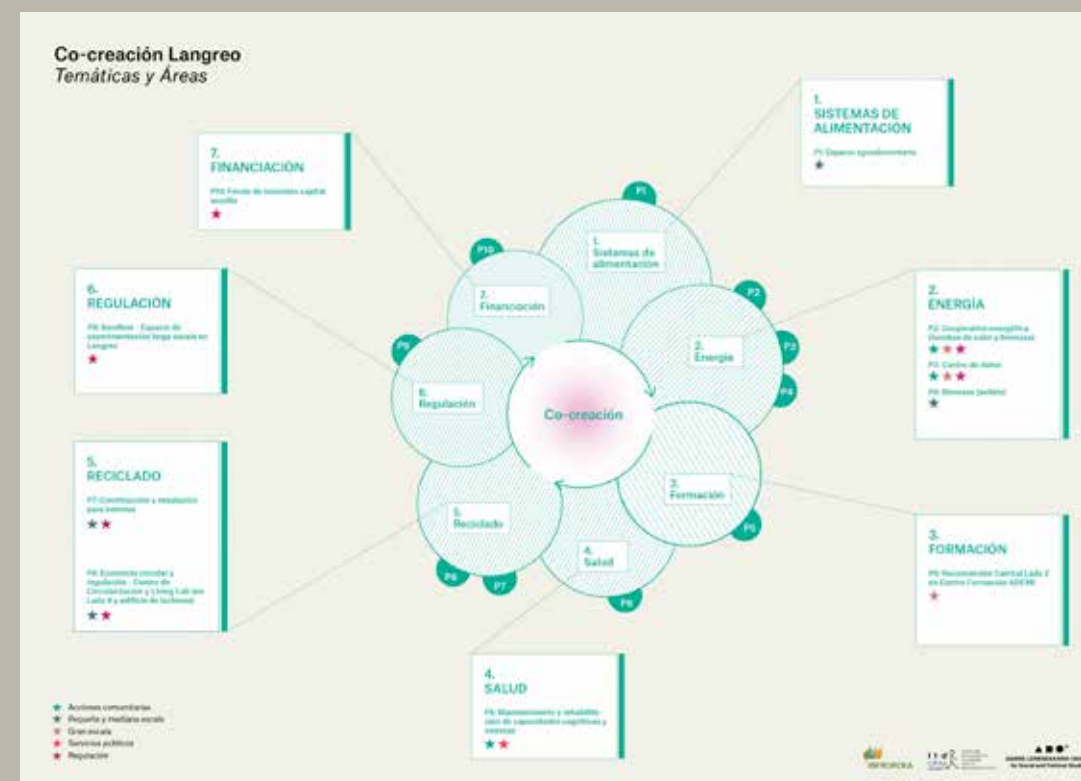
Co-creación Langreo
Temáticas y Áreas

1.
SISTEMAS DE ALIMENTACIÓN

P1: Espacio agroalimentario
★

7.
FINANCIACIÓN

P10: Fondo de inversión capital semilla
★

6.
REGULACIÓN

P9: Sandbox - Espacio de experimentación large escala en Langreo
★

2.
ENERGÍA

P2: Cooperativa energética y Distritos de calor y biomasa
★★★
P3: Centro de Aeno
★★★
P4: Biomasa (pellets)
★

5.
RECICLADO

P7: Construcción y rehabilitación para interinas
★★

P8: Economía circular y regulación - Centro de Circularización y Living Lab (ex Lada II y edificio de turbinas)
★★

3.
FORMACIÓN

P5: Reconversión Central Lada 2 en Centro Formación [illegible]
★

4.
SALUD

P6: Mantenimiento y rehabilitación de capacidades cognitivas y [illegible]
★★

P1
1. Sistemas de alimentación
P10
7. Financiación
P2
2. Energía
P3
P4
P9
6. Regulación
Co-creación
3. Formación
P5
5. Reciclado
4. Salud
P8
P7
P6

★ Acciones comunitarias
★ Pequeña y mediana escala
★ Gran escala
★ Servicios públicos
★ Regulación

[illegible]